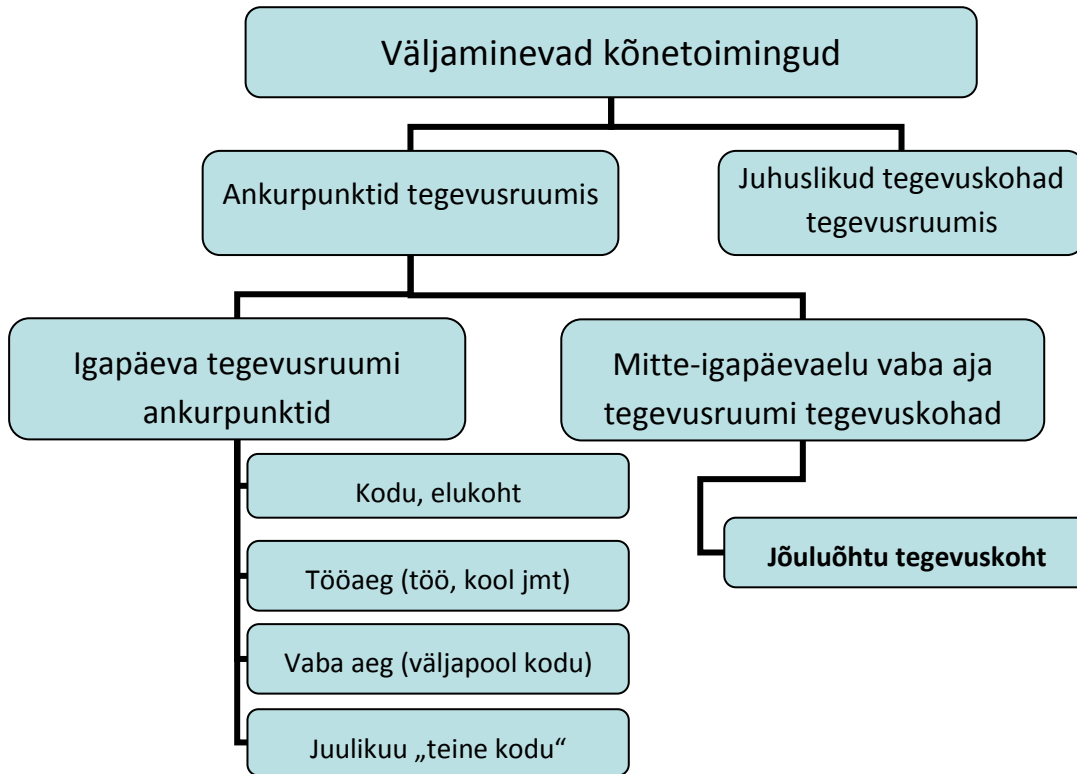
Väljaminevad kõnetoimingud

Ankurpunktid tegevusruumis

Juhuslikud tegevuskohad tegevusruumis

Igapäeva tegevusruumi ankurpunktid

Mitte-igapäevaelu vaba aja tegevusruumi tegevuskohad

Kodu, elukoht

Tööaeg (töö, kool jmt)

Vaba aeg (väljapool kodu)

Juulikuu „teine kodu"

**Jõuluõhtu tegevuskoht**